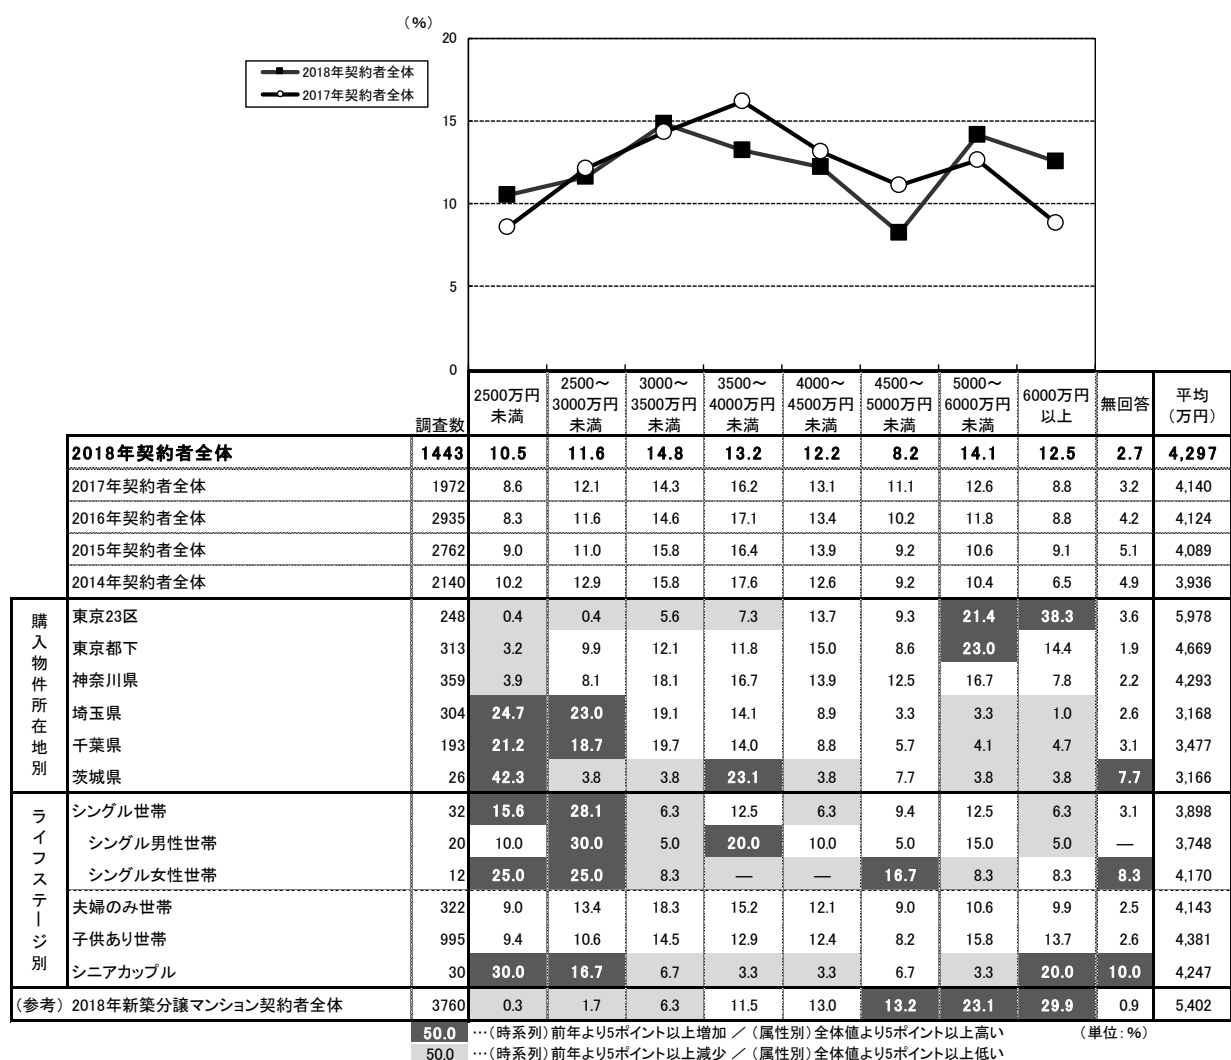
(%)

20
15
10
5
0

2018年契約者全体
2017年契約者全体

| | | 調査数 | 2500万円未満 | 2500～3000万円未満 | 3000～3500万円未満 | 3500～4000万円未満 | 4000～4500万円未満 | 4500～5000万円未満 | 5000～6000万円未満 | 6000万円以上 | 無回答 | 平均(万円) |
|---|---|---|---|---|---|---|---|---|---|---|---|---|
| | 2018年契約者全体 | 1443 | 10.5 | 11.6 | 14.8 | 13.2 | 12.2 | 8.2 | 14.1 | 12.5 | 2.7 | 4,297 |
| | 2017年契約者全体 | 1972 | 8.6 | 12.1 | 14.3 | 16.2 | 13.1 | 11.1 | 12.6 | 8.8 | 3.2 | 4,140 |
| | 2016年契約者全体 | 2935 | 8.3 | 11.6 | 14.6 | 17.1 | 13.4 | 10.2 | 11.8 | 8.8 | 4.2 | 4,124 |
| | 2015年契約者全体 | 2762 | 9.0 | 11.0 | 15.8 | 16.4 | 13.9 | 9.2 | 10.6 | 9.1 | 5.1 | 4,089 |
| | 2014年契約者全体 | 2140 | 10.2 | 12.9 | 15.8 | 17.6 | 12.6 | 9.2 | 10.4 | 6.5 | 4.9 | 3,936 |
| 購入物件所在地別 | 東京23区 | 248 | 0.4 | 0.4 | 5.6 | 7.3 | 13.7 | 9.3 | 21.4 | 38.3 | 3.6 | 5,978 |
| | 東京都下 | 313 | 3.2 | 9.9 | 12.1 | 11.8 | 15.0 | 8.6 | 23.0 | 14.4 | 1.9 | 4,669 |
| | 神奈川県 | 359 | 3.9 | 8.1 | 18.1 | 16.7 | 13.9 | 12.5 | 16.7 | 7.8 | 2.2 | 4,293 |
| | 埼玉県 | 304 | 24.7 | 23.0 | 19.1 | 14.1 | 8.9 | 3.3 | 3.3 | 1.0 | 2.6 | 3,168 |
| | 千葉県 | 193 | 21.2 | 18.7 | 19.7 | 14.0 | 8.8 | 5.7 | 4.1 | 4.7 | 3.1 | 3,477 |
| | 茨城県 | 26 | 42.3 | 3.8 | 3.8 | 23.1 | 3.8 | 7.7 | 3.8 | 3.8 | 7.7 | 3,166 |
| ライフステージ別 | シングル世帯 | 32 | 15.6 | 28.1 | 6.3 | 12.5 | 6.3 | 9.4 | 12.5 | 6.3 | 3.1 | 3,898 |
| | シングル男性世帯 | 20 | 10.0 | 30.0 | 5.0 | 20.0 | 10.0 | 5.0 | 15.0 | 5.0 | — | 3,748 |
| | シングル女性世帯 | 12 | 25.0 | 25.0 | 8.3 | — | — | 16.7 | 8.3 | 8.3 | 8.3 | 4,170 |
| | 夫婦のみ世帯 | 322 | 9.0 | 13.4 | 18.3 | 15.2 | 12.1 | 9.0 | 10.6 | 9.9 | 2.5 | 4,143 |
| | 子供あり世帯 | 995 | 9.4 | 10.6 | 14.5 | 12.9 | 12.4 | 8.2 | 15.8 | 13.7 | 2.6 | 4,381 |
| | シニアカップル | 30 | 30.0 | 16.7 | 6.7 | 3.3 | 3.3 | 6.7 | 3.3 | 20.0 | 10.0 | 4,247 |
| (参考) 2018年新築分譲マンション契約者全体 | | 3760 | 0.3 | 1.7 | 6.3 | 11.5 | 13.0 | 13.2 | 23.1 | 29.9 | 0.9 | 5,402 |

50.0 …(時系列)前年より5ポイント以上増加 ／ (属性別)全体値より5ポイント以上高い (単位:%)
50.0 …(時系列)前年より5ポイント以上減少 ／ (属性別)全体値より5ポイント以上低い